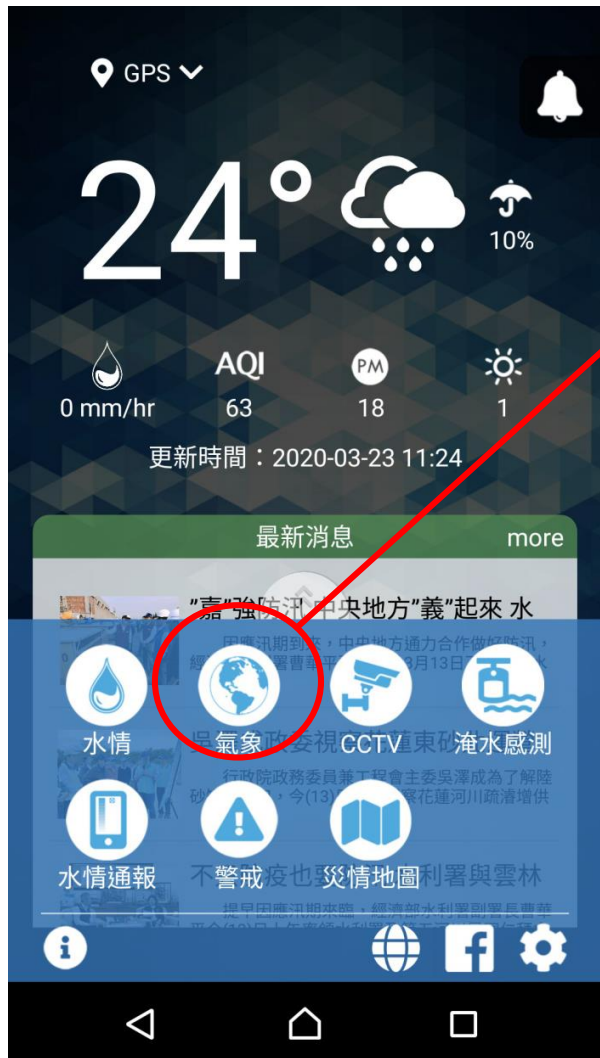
GPS

24°

10%

0 mm/hr

AQI
63

PM
18

1

更新時間：2020-03-23 11:24

最新消息

more

"嘉"強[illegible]中央地方"義"起來 水

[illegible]

堤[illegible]視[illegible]東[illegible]

行政院政務委員兼工程會主委吳澤成為了解陸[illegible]

不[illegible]疫也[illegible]利署與雲林

提早因應汛期來臨，經濟部水利署副署長曹華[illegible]

水情

氣象

CCTV

淹水感測

水情通報

警戒

災情地圖